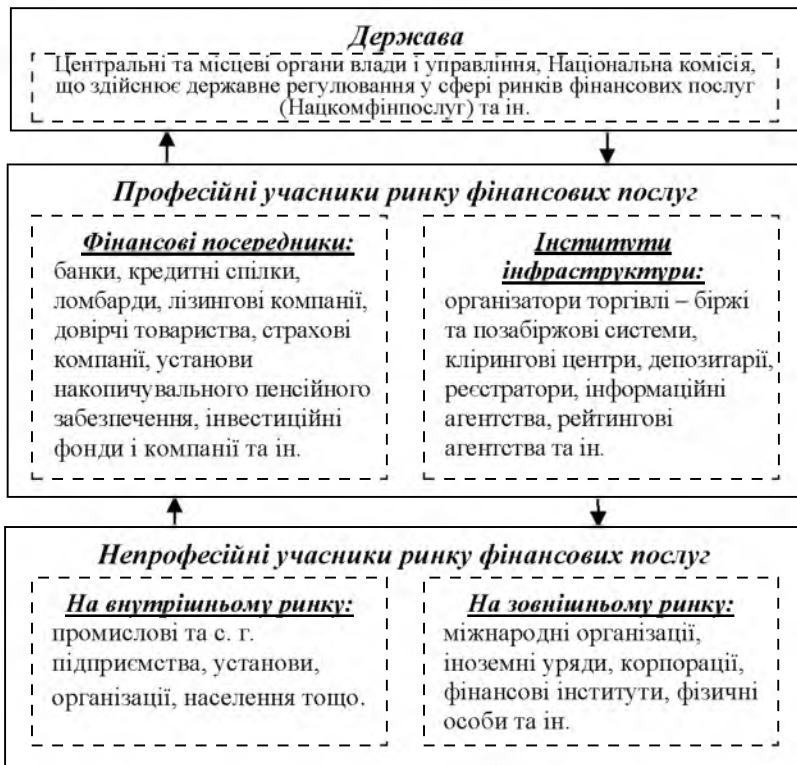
Держава

Центральні та місцеві органи влади і управління, Національна комісія, що здійснює державне регулювання у сфері ринків фінансових послуг (Нацкомфінпослуг) та ін.

Професійні учасники ринку фінансових послуг

Фінансові посередники:
банки, кредитні спілки, ломбарди, лізингові компанії, довірчі товариства, страхові компанії, установи накопичувального пенсійного забезпечення, інвестиційні фонди і компанії та ін.

Інститути інфраструктури:
організатори торгівлі – біржі та позабіржові системи, клірингові центри, депозитарії, реєстратори, інформаційні агентства, рейтингові агентства та ін.

Непрофесійні учасники ринку фінансових послуг

На внутрішньому ринку:
промислові та с. г. підприємства, установи, організації, населення тощо.

На зовнішньому ринку:
міжнародні організації, іноземні уряди, корпорації, фінансові інститути, фізичні особи та ін.